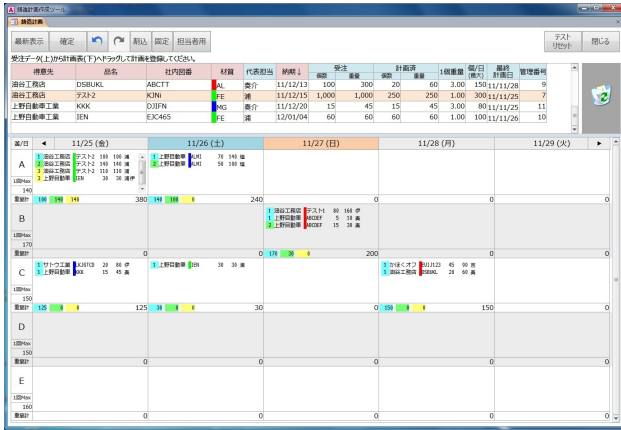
鋳造計画作成ツール
鋳造計画

最新表示　確定　削込　固定　担当者用　テストリセット　閉じる

受注データ(上)から計画表(下)へドラッグして計画を登録してください。

| 得意先 | 品名 | 社内図番 | 材質 | 代表担当 | 納期↓ | 受注 個数 | 受注 重量 | 計画済 個数 | 計画済 重量 | 1個重量 | 個/日(最大) | 最終計画日 | 管理番号 |
|---|---|---|---|---|---|---|---|---|---|---|---|---|---|
| 油谷工商店 | DSBUKL | ABCTT | AL | 奏介 | 11/12/13 | 100 | 300 | 20 | 60 | 3.00 | 150 | 11/11/28 | 9 |
| 油谷工商店 | テスト2 | KJNi | FE | 浦 | 11/12/15 | 1,000 | 1,000 | 250 | 250 | 1.00 | 300 | 11/11/25 | 7 |
| 上野自動車工業 | KKK | DJIFN | MG | 奏介 | 11/12/20 | 15 | 45 | 15 | 45 | 3.00 | 80 | 11/11/28 | 11 |
| 上野自動車工業 | IEN | EXC465 | FE | 浦 | 12/01/04 | 60 | 60 | 60 | 60 | 1.00 | 100 | 11/11/26 | 10 |

| 巣/日 | 11/25 (金) | 11/26 (土) | 11/27 (日) | 11/28 (月) | 11/29 (火) |
|---|---|---|---|---|---|
| A 1日Max 140 | 1 油谷工商店 テスト2 100 100 浦 / 2 油谷工商店 テスト2 140 140 浦 / 3 油谷工商店 テスト2 110 110 浦 / 3 上野自動車 IEN 30 30 浦 | 1 上野自動車 KLMI 70 140 堀 / 1 上野自動車 KLMI 50 100 堀 | | | |
| 重量計 | 100 140 140 380 | 140 100 0 240 | 0 | 0 | 0 |
| B 1日Max 170 | | | 1 油谷工商店 テスト1 80 160 伊 / 1 上野自動車 ABCDEF 5 10 喬 / 2 上野自動車 ABCDEF 15 30 喬 | | |
| 重量計 | 0 | 0 | 170 30 0 200 | 0 | 0 |
| C 1日Max 150 | 1 サトウ工業 KJDTCD 20 80 伊 / 1 上野自動車 KKK 15 45 喬 | 1 上野自動車 IEN 30 30 浦 | | 1 かほくオフ EUJ123 45 90 喬 / 1 油谷工商店 DSBUKL 20 60 喬 | |
| 重量計 | 125 0 0 125 | 30 0 0 30 | 0 | 150 0 0 150 | 0 |
| D 1日Max 150 | | | | | |
| 重量計 | 0 | 0 | 0 | 0 | 0 |
| E 1日Max 160 | | | | | |
| 重量計 | 0 | 0 | 0 | 0 | 0 |